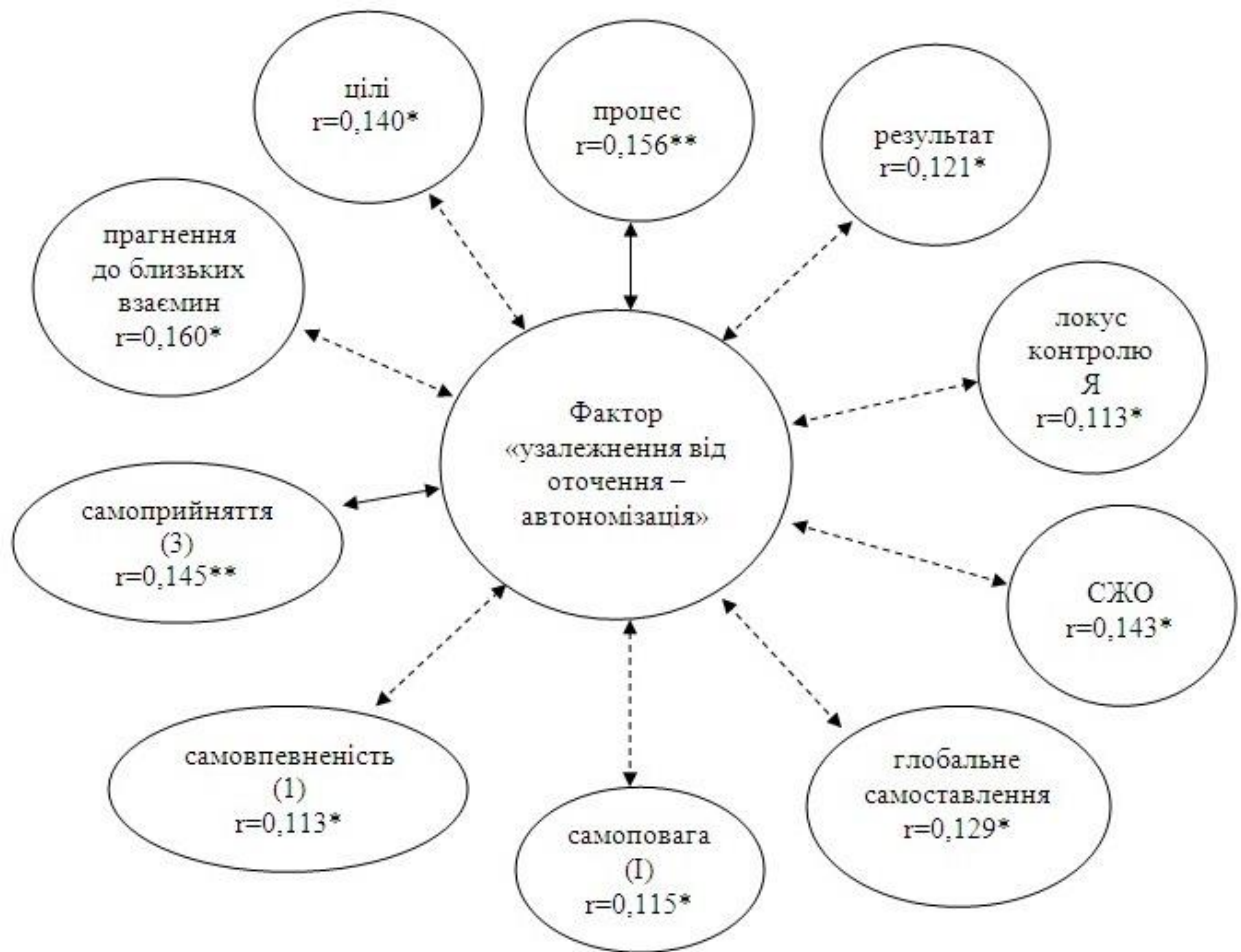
цілі
r=0,140*

процес
r=0,156**

результат
r=0,121*

прагнення до близьких взаємин
r=0,160*

локус контролю Я
r=0,113*

Фактор «узалежнення від оточення – автономізація»

самоприйняття (3)
r=0,145**

СЖО
r=0,143*

самовпевненість (1)
r=0,113*

глобальне самоставлення
r=0,129*

самоповага (I)
r=0,115*